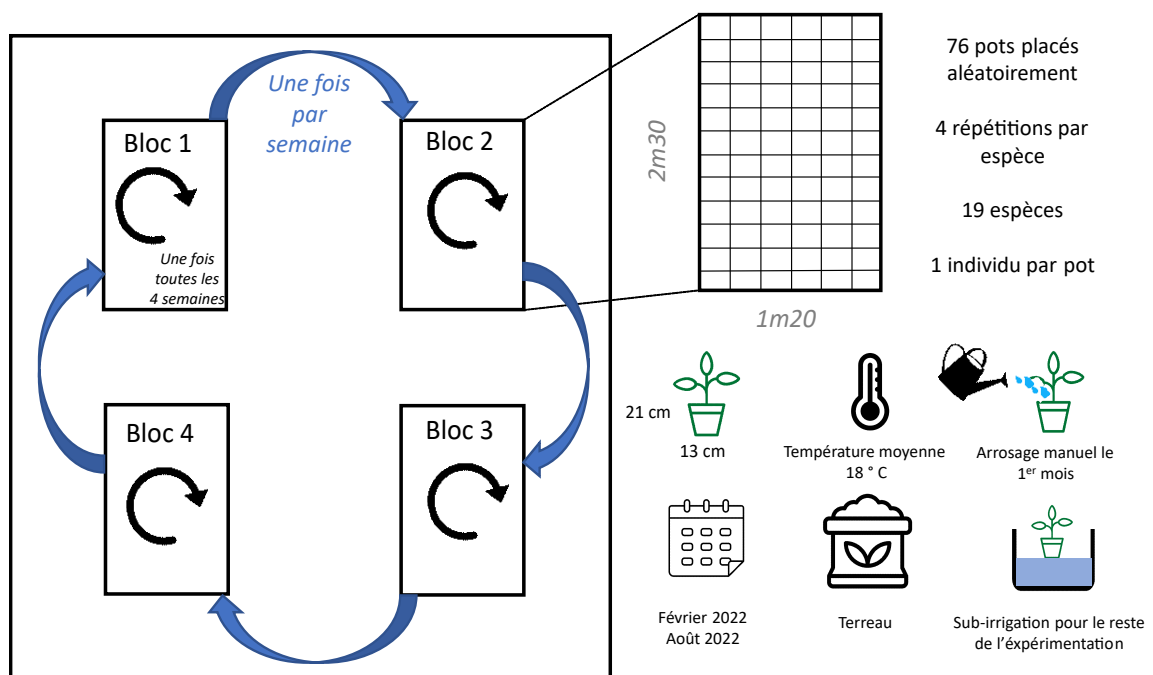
Une fois par semaine

Bloc 1

Une fois toutes les 4 semaines

Bloc 2

Bloc 4

Bloc 3

2m30

1m20

76 pots placés aléatoirement

4 répétitions par espèce

19 espèces

1 individu par pot

21 cm

13 cm

Température moyenne 18 ° C

Arrosage manuel le 1$^{er}$ mois

Février 2022 Août 2022

Terreau

Sub-irrigation pour le reste de l'éxpérimentation